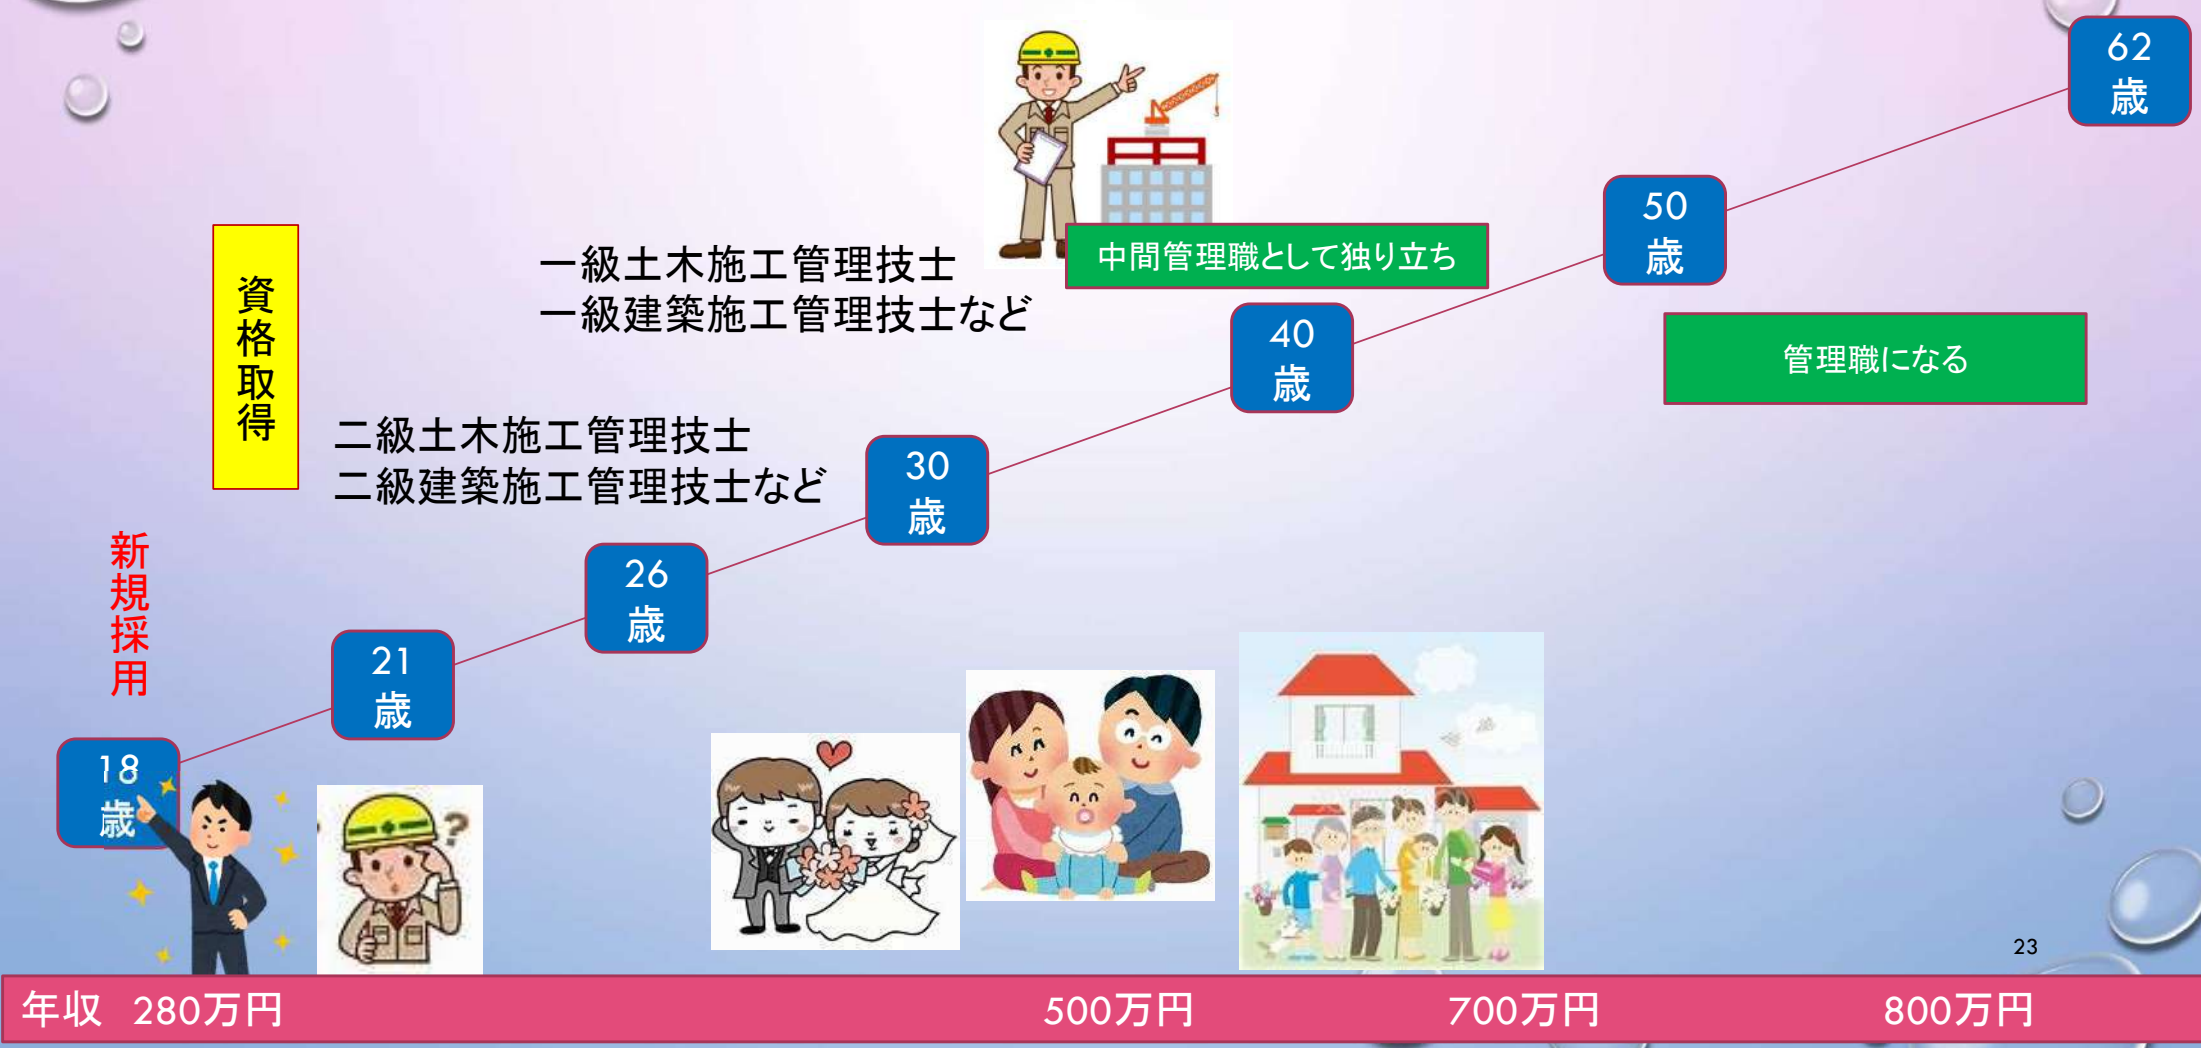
資格取得

新規採用

18
歳

21
歳

二級土木施工管理技士
二級建築施工管理技士など

26
歳

30
歳

一級土木施工管理技士
一級建築施工管理技士など

40
歳

中間管理職として独り立ち

50
歳

管理職になる

62
歳

23

年収　280万円　500万円　700万円　800万円